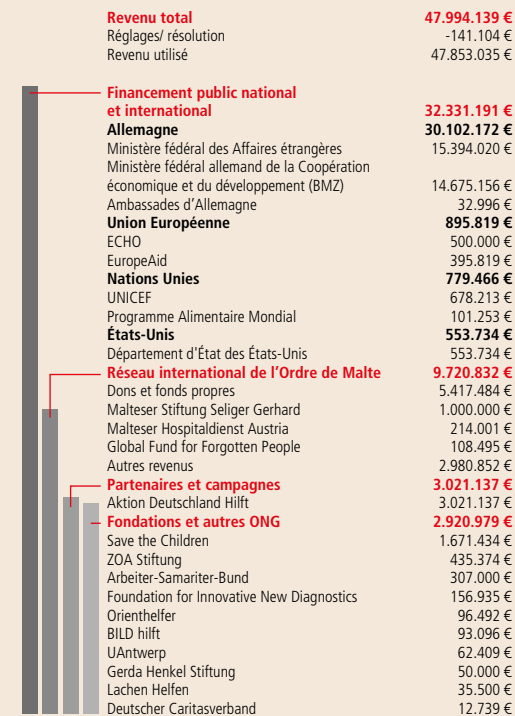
| | |
|---|---|
| **Revenu total** | **47.994.139 €** |
| Réglages/ résolution | -141.104 € |
| Revenu utilisé | 47.853.035 € |
| **Financement public national et international** | **32.331.191 €** |
| **Allemagne** | **30.102.172 €** |
| Ministère fédéral des Affaires étrangères | 15.394.020 € |
| Ministère fédéral allemand de la Coopération économique et du développement (BMZ) | 14.675.156 € |
| Ambassades d'Allemagne | 32.996 € |
| **Union Européenne** | **895.819 €** |
| ECHO | 500.000 € |
| EuropeAid | 395.819 € |
| **Nations Unies** | **779.466 €** |
| UNICEF | 678.213 € |
| Programme Alimentaire Mondial | 101.253 € |
| **États-Unis** | **553.734 €** |
| Département d'État des États-Unis | 553.734 € |
| **Réseau international de l'Ordre de Malte** | **9.720.832 €** |
| Dons et fonds propres | 5.417.484 € |
| Malteser Stiftung Seliger Gerhard | 1.000.000 € |
| Malteser Hospitaldienst Austria | 214.001 € |
| Global Fund for Forgotten People | 108.495 € |
| Autres revenus | 2.980.852 € |
| **Partenaires et campagnes** | **3.021.137 €** |
| Aktion Deutschland Hilft | 3.021.137 € |
| **Fondations et autres ONG** | **2.920.979 €** |
| Save the Children | 1.671.434 € |
| ZOA Stiftung | 435.374 € |
| Arbeiter-Samariter-Bund | 307.000 € |
| Foundation for Innovative New Diagnostics | 156.935 € |
| Orienthelfer | 96.492 € |
| BILD hilft | 93.096 € |
| UAntwerp | 62.409 € |
| Gerda Henkel Stiftung | 50.000 € |
| Lachen Helfen | 35.500 € |
| Deutscher Caritasverband | 12.739 € |